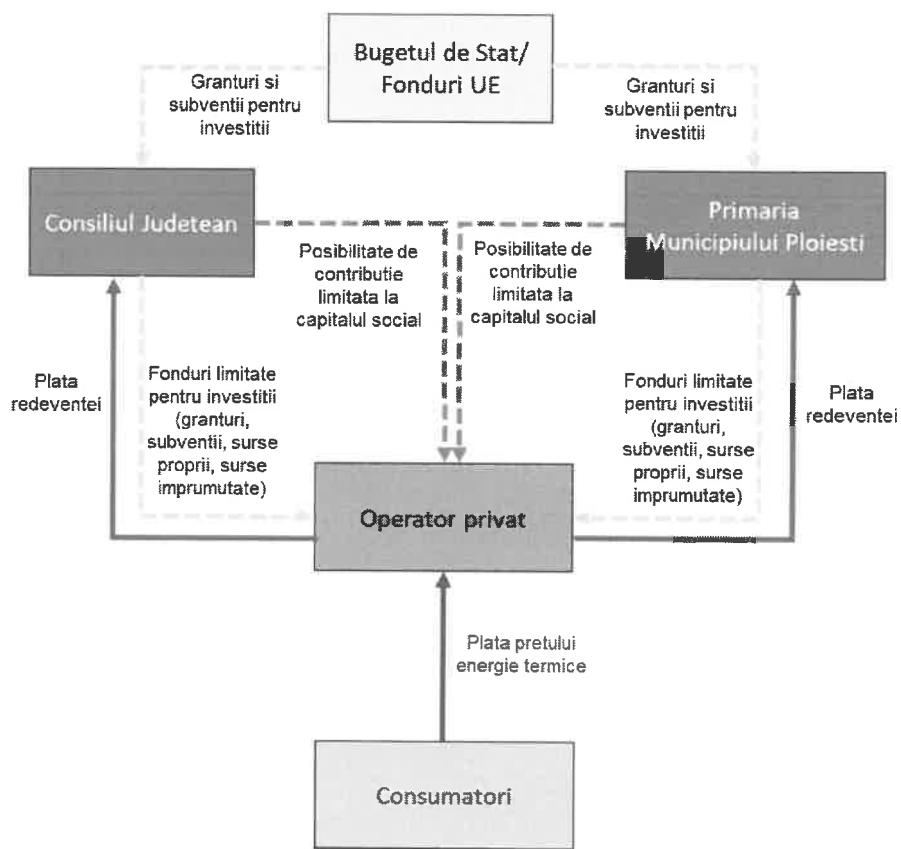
Bugetul de Stat/ Fonduri UE

Granturi si subventii pentru investitii

Granturi si subventii pentru investitii

Consiliul Judetean

Primaria Municipiului Ploiesti

Posibilitate de contributie limitata la capitalul social

Posibilitate de contributie limitata la capitalul social

Plata redeventei

Fonduri limitate pentru investitii (granturi, subventii, surse proprii, surse imprumutate)

Fonduri limitate pentru investitii (granturi, subventii, surse proprii, surse imprumutate)

Plata redeventei

Operator privat

Plata pretului energie termice

Consumatori